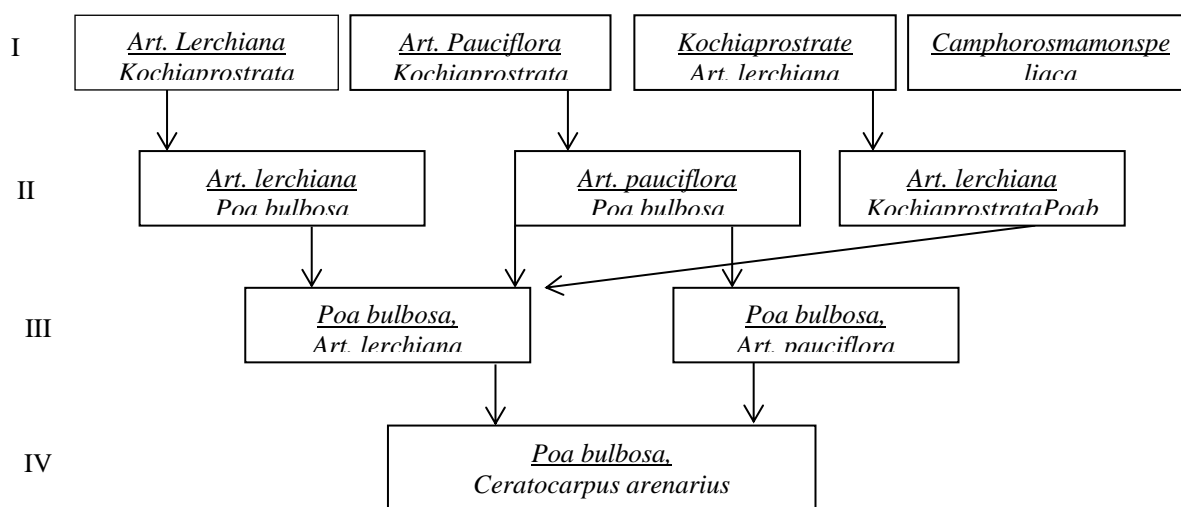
I

Art. Lerchiana
Kochiaprostrata

Art. Pauciflora
Kochiaprostrata

Kochiaprostrate
Art. lerchiana

Camphorosmamonspe
liaca

II

Art. lerchiana
Poa bulbosa

Art. pauciflora
Poa bulbosa

Art. lerchiana
KochiaprostrataPoab

III

Poa bulbosa,
Art. lerchiana

Poa bulbosa,
Art. pauciflora

IV

Poa bulbosa,
Ceratocarpus arenarius